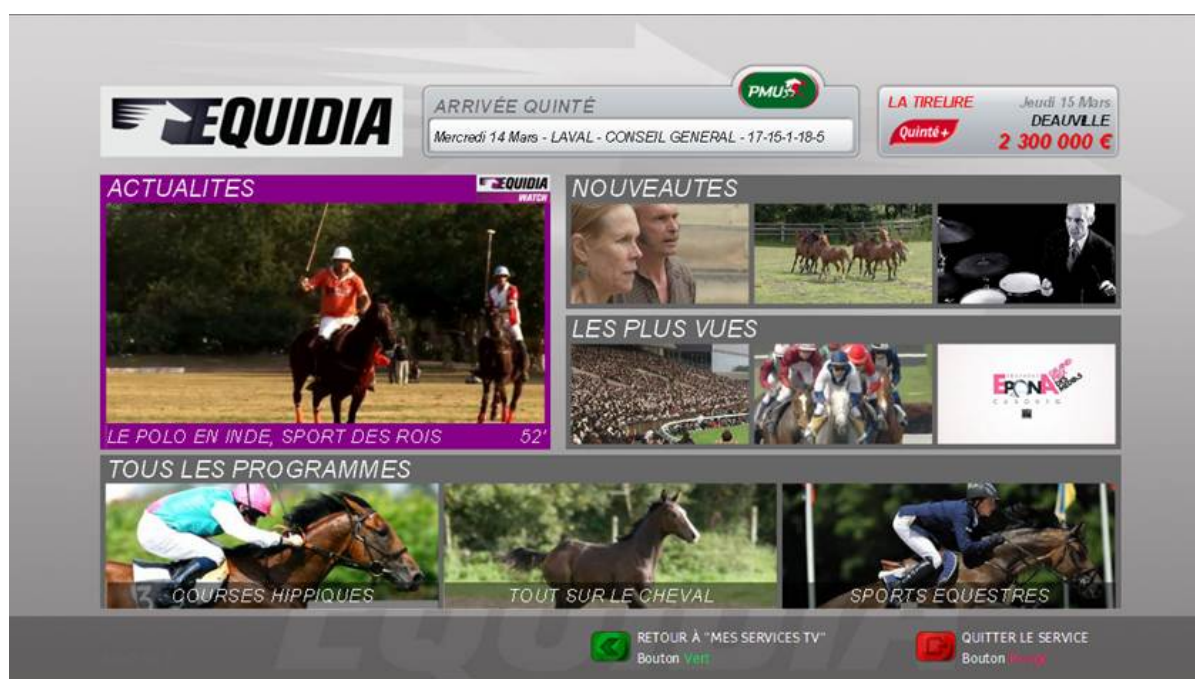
EQUIDIA

ARRIVÉE QUINTÉ
PMU
Mercredi 14 Mars - LAVAL - CONSEIL GENERAL - 17-15-1-18-5

LA TIRELIRE
Quinté+
Jeudi 15 Mars
DEAUVILLE
2 300 000 €

ACTUALITES
EQUIDIA WATCH
LE POLO EN INDE, SPORT DES ROIS
52'

NOUVEAUTES

LES PLUS VUES

EPONA

TOUS LES PROGRAMMES
COURSES HIPPIQUES
TOUT SUR LE CHEVAL
SPORTS EQUESTRES

RETOUR À "MES SERVICES TV"
Bouton Vert

QUITTER LE SERVICE
Bouton Rouge